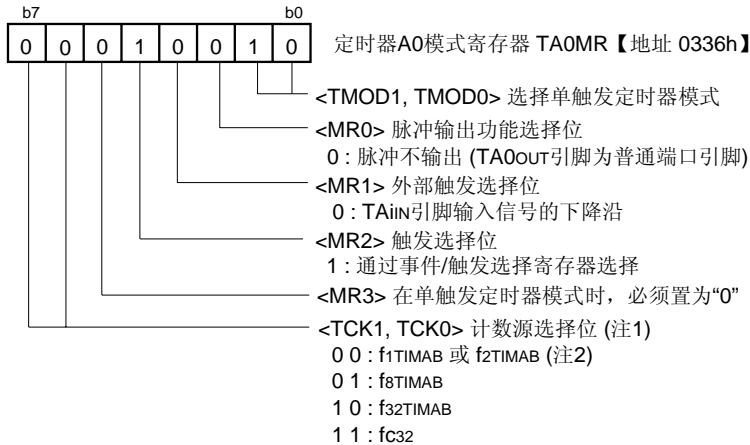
b7 b0

| 0 | 0 | 0 | 1 | 0 | 0 | 1 | 0 |
|---|---|---|---|---|---|---|---|

定时器A0模式寄存器 TA0MR【地址 0336h】

<TMOD1, TMOD0> 选择单触发定时器模式

<MR0> 脉冲输出功能选择位
0 : 脉冲不输出 (TA0OUT引脚为普通端口引脚)

<MR1> 外部触发选择位
0 : TAiIN引脚输入信号的下降沿

<MR2> 触发选择位
1 : 通过事件/触发选择寄存器选择

<MR3> 在单触发定时器模式时，必须置为“0”

<TCK1, TCK0> 计数源选择位 (注1)
0 0 : f1TIMAB 或 f2TIMAB (注2)
0 1 : f8TIMAB
1 0 : f32TIMAB
1 1 : fC32